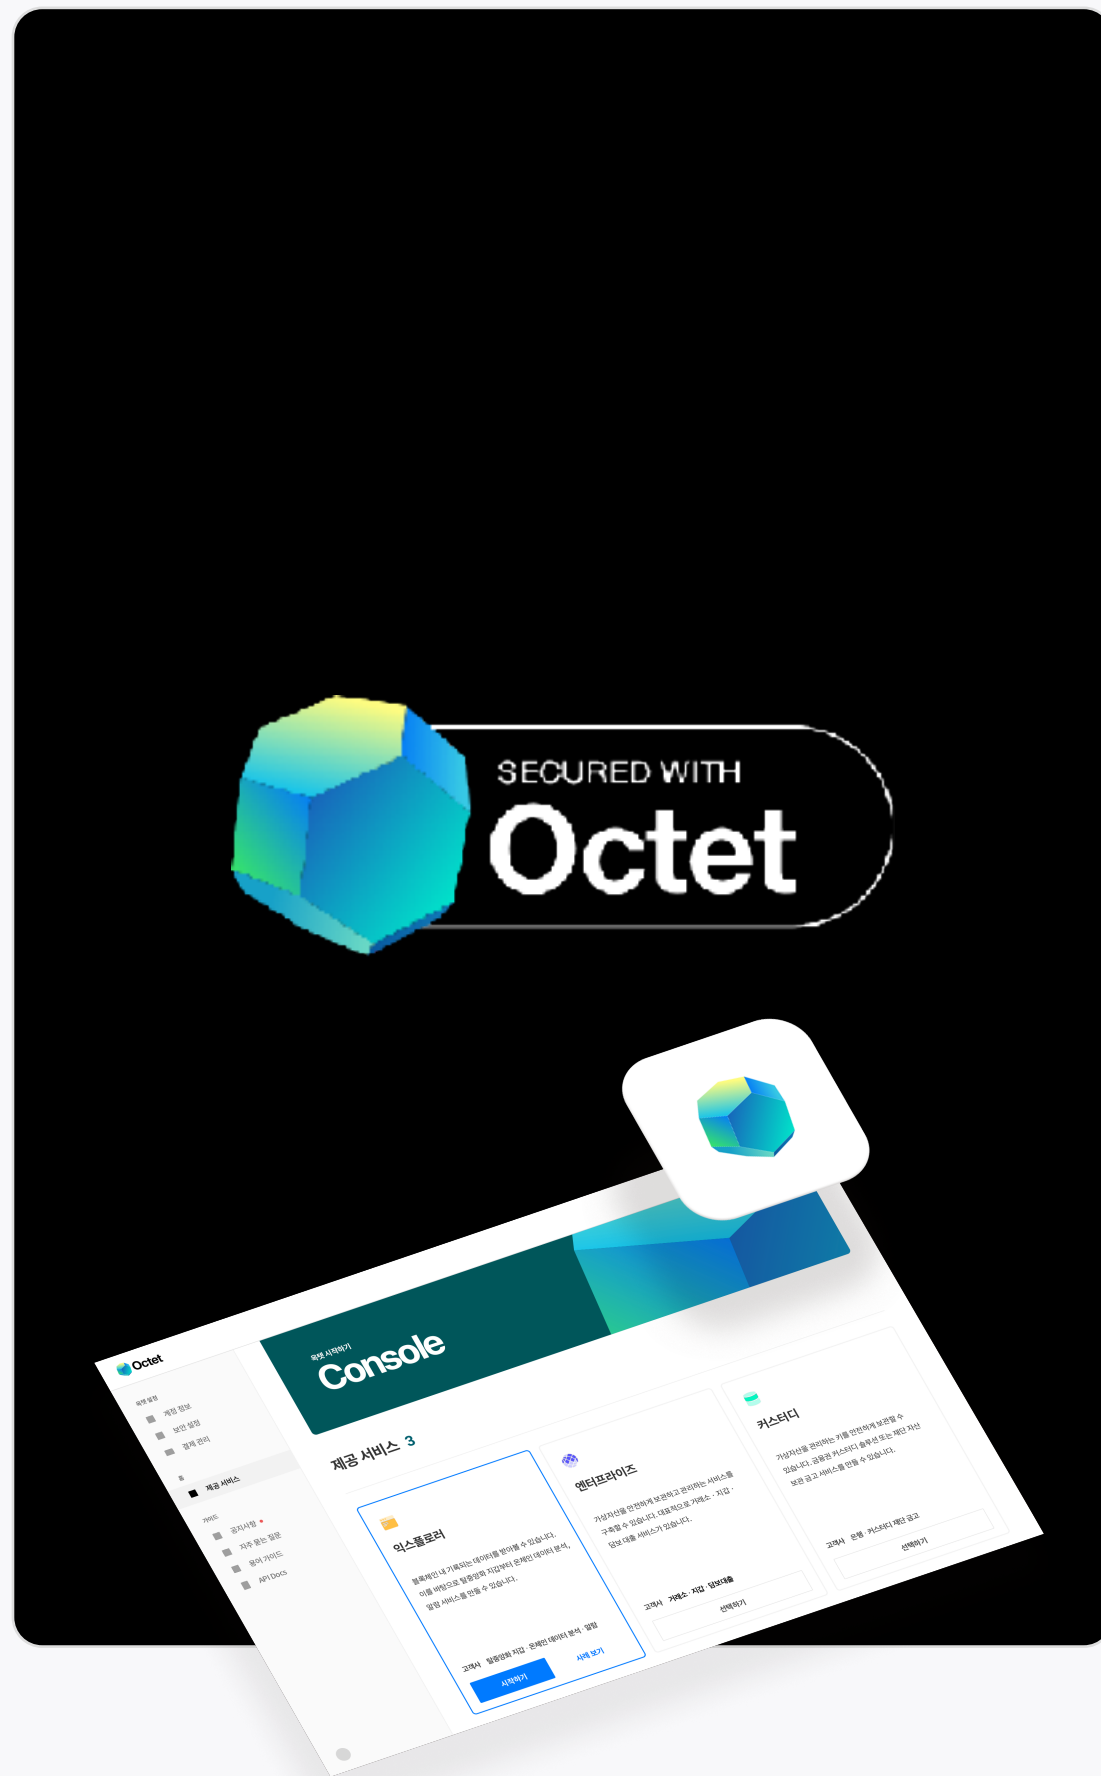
SECURED WITH
Octet

Octet

옥텟 시작하기
Console

제공 서비스 3

익스플로러
블록체인 내 기록되는 데이터를 받아볼 수 있습니다. 이를 바탕으로 탈중앙화 지갑부터 온체인 데이터 분석, 알람 서비스를 만들 수 있습니다.
고객사 탈중앙화 지갑 · 온체인 데이터 분석 · 알림
시작하기
사례 보기

엔터프라이즈
가상자산을 안전하게 보관하고 관리하는 서비스를 구축할 수 있습니다. 대표적으로 거래소 · 지갑 · 담보 대출 서비스가 있습니다.
고객사 거래소 · 지갑 · 담보대출
선택하기

커스터디
가상자산을 관리하는 키를 안전하게 보관할 수 있습니다. 금융권 커스터디 솔루션 또는 재단 자산 보관 금고 서비스를 만들 수 있습니다.
고객사 은행 · 커스터디 재단 금고
선택하기

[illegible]
계정 정보
보안 설정
결제 관리
제공 서비스
가이드
공지사항
자주 묻는 질문
용어 가이드
API Docs